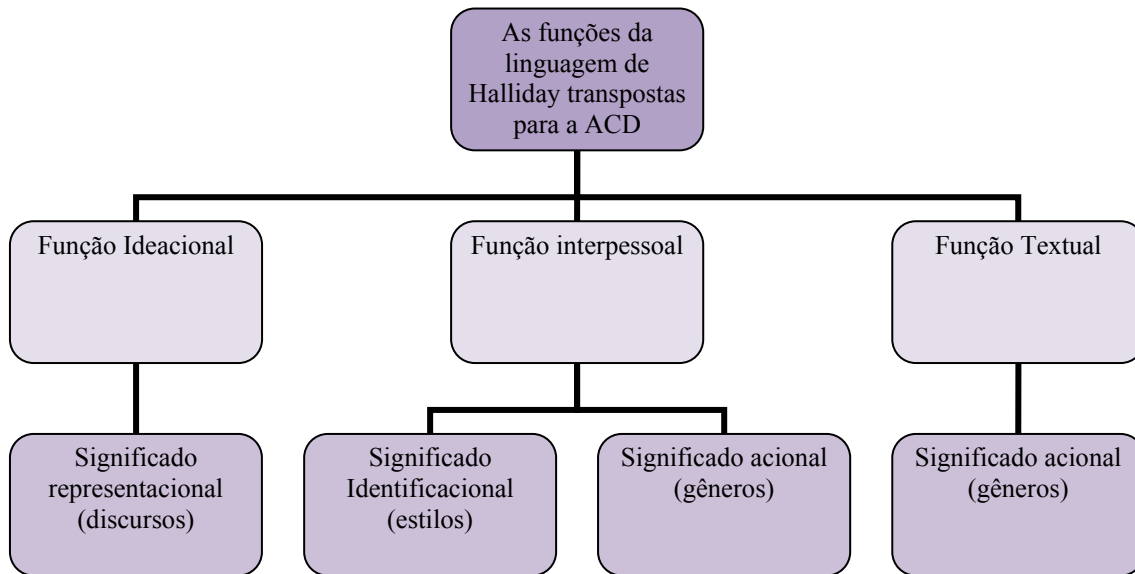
As funções da linguagem de Halliday transpostas para a ACD

Função Ideacional

Função interpessoal

Função Textual

Significado representacional (discursos)

Significado Identificacional (estilos)

Significado acional (gêneros)

Significado acional (gêneros)